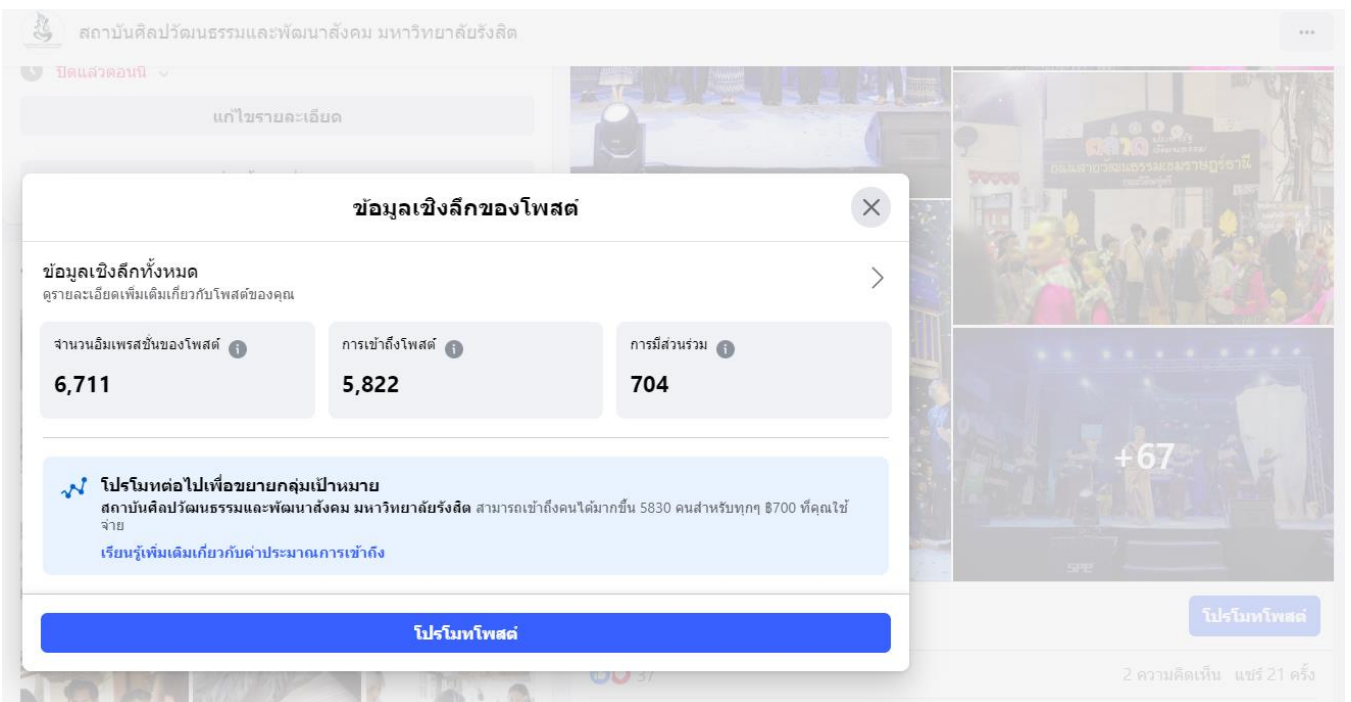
สถาบันศิลปวัฒนธรรมและพัฒนาสังคม มหาวิทยาลัยรังสิต

ปิดแล้วตอนนี้

แก้ไขรายละเอียด

ข้อมูลเชิงลึกของโพสต์

ข้อมูลเชิงลึกทั้งหมด
ดูรายละเอียดเพิ่มเติมเกี่ยวกับโพสต์ของคุณ

| จำนวนอิมเพรสชั่นของโพสต์ | การเข้าถึงโพสต์ | การมีส่วนร่วม |
|---|---|---|
| 6,711 | 5,822 | 704 |

โปรโมทต่อไปเพื่อขยายกลุ่มเป้าหมาย
สถาบันศิลปวัฒนธรรมและพัฒนาสังคม มหาวิทยาลัยรังสิต สามารถเข้าถึงคนได้มากขึ้น 5830 คนสำหรับทุกๆ ฿700 ที่คุณใช้จ่าย
เรียนรู้เพิ่มเติมเกี่ยวกับค่าประมาณการเข้าถึง

โปรโมทโพสต์

+67

โปรโมทโพสต์

37

2 ความคิดเห็น แชร์ 21 ครั้ง